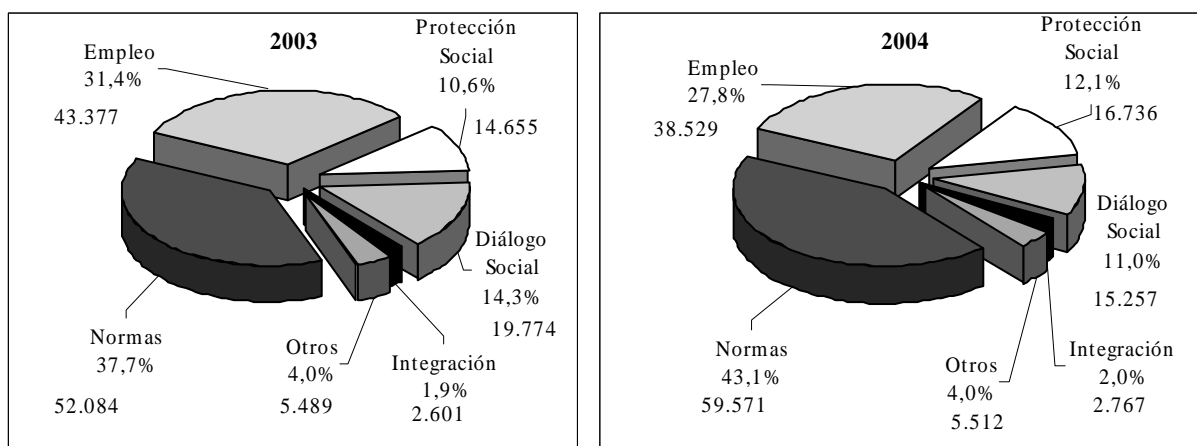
2003

Empleo
31,4%
43.377

Protección Social
10,6%
14.655

Diálogo Social
14,3%
19.774

Integración
1,9%
2.601

Otros
4,0%
5.489

Normas
37,7%
52.084

2004

Empleo
27,8%
38.529

Protección Social
12,1%
16.736

Diálogo Social
11,0%
15.257

Integración
2,0%
2.767

Otros
4,0%
5.512

Normas
43,1%
59.571